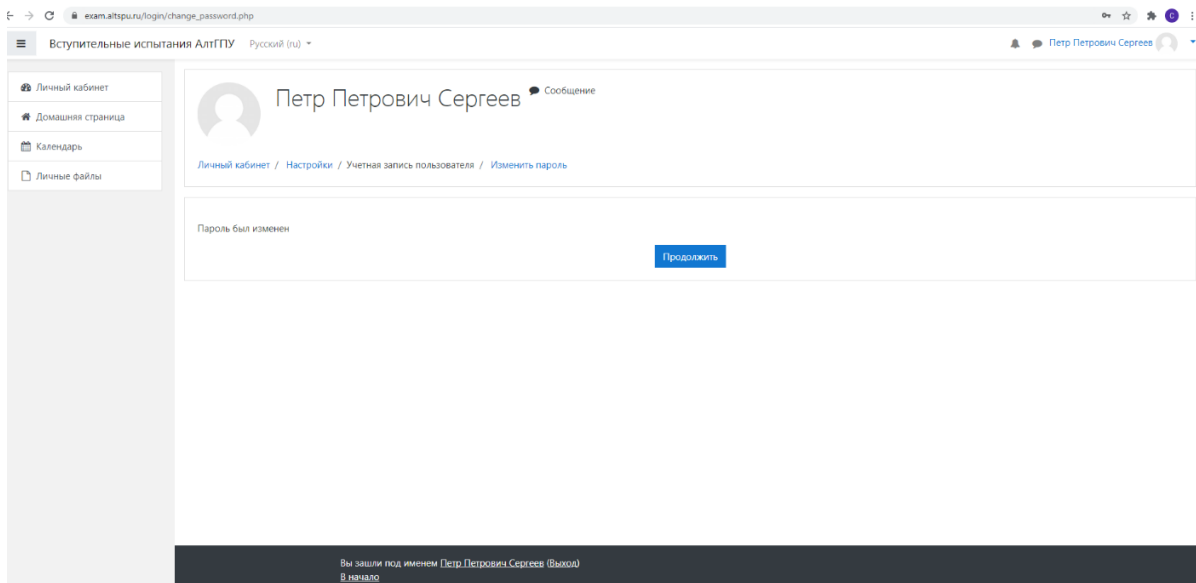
exam.altspu.ru/login/change_password.php

Вступительные испытания АлтГПУ Русский (ru)

Петр Петрович Сергеев

Личный кабинет
Домашняя страница
Календарь
Личные файлы

Петр Петрович Сергеев Сообщение

Личный кабинет / Настройки / Учетная запись пользователя / Изменить пароль

Пароль был изменен

Продолжить

Вы зашли под именем Петр Петрович Сергеев (Выход)
В начало